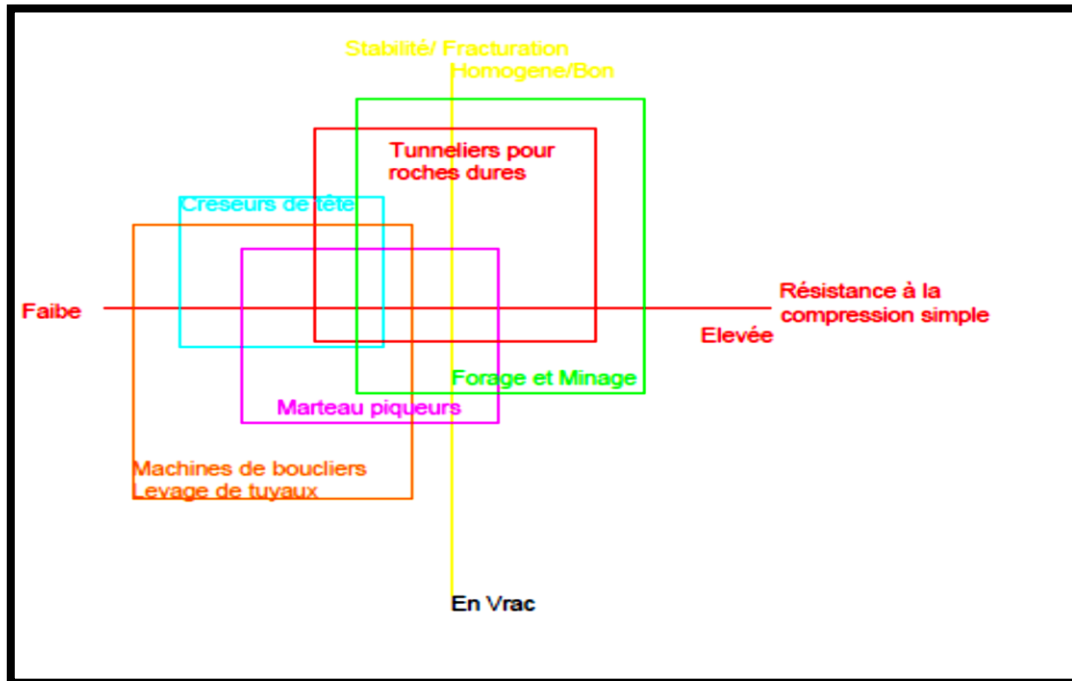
Stabilité/ Fracturation
Homogene/Bon

Tunneliers pour roches dures

Creseurs de tête

Faibe

Résistance à la compression simple

Elevée

Forage et Minage

Marteau piqueurs

Machines de boucliers
Levage de tuyaux

En Vrac